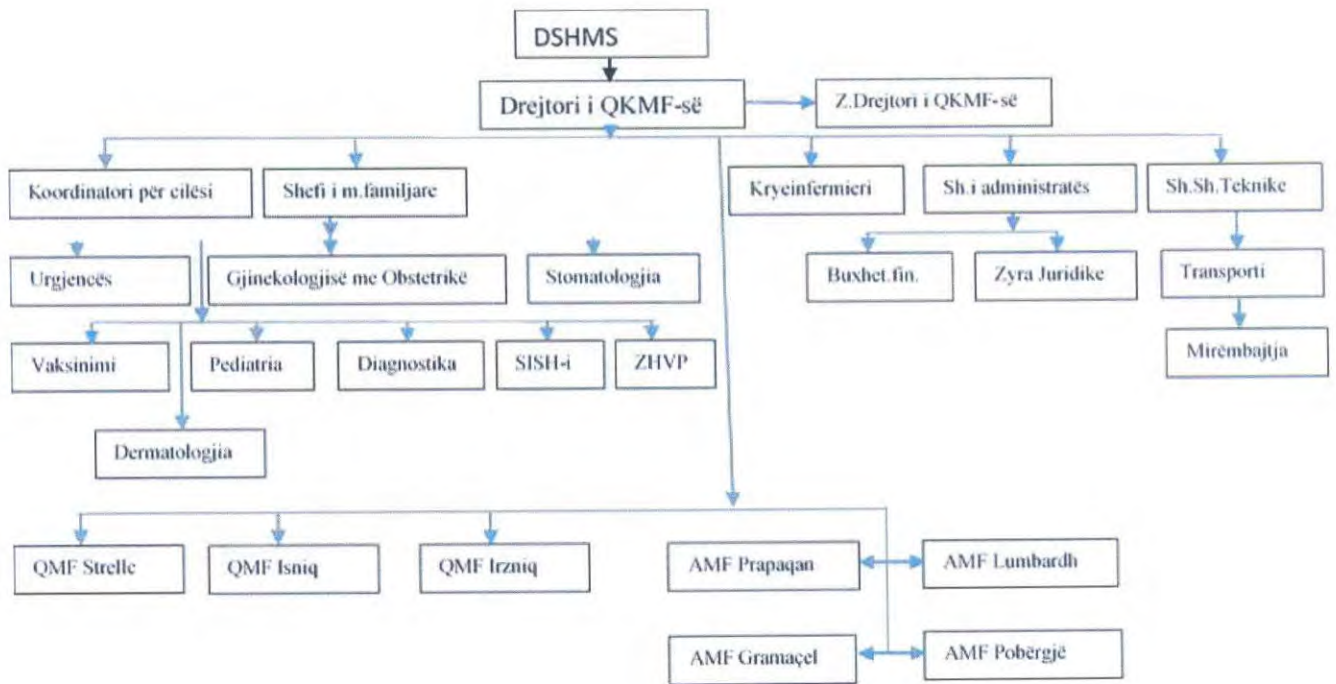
DSHMS

Drejtori i QKMF-së

Z.Drejtori i QKMF-së

Koordinatori për cilësi

Shefi i m.familjare

Kryeinfermieri

Sh.i administratës

Sh.Sh.Teknike

Urgjencës

Gjinekologjisë me Obstetrikë

Stomatologjia

Buxhet.fin.

Zyra Juridike

Transporti

Vaksinimi

Pediatria

Diagnostika

SISH-i

ZHVP

Mirëmbajtja

Dermatologjia

QMF Strelle

QMF Isniq

QMF Irzniq

AMF Prapaqan

AMF Lumbardh

AMF Gramaçel

AMF Pobërgjë